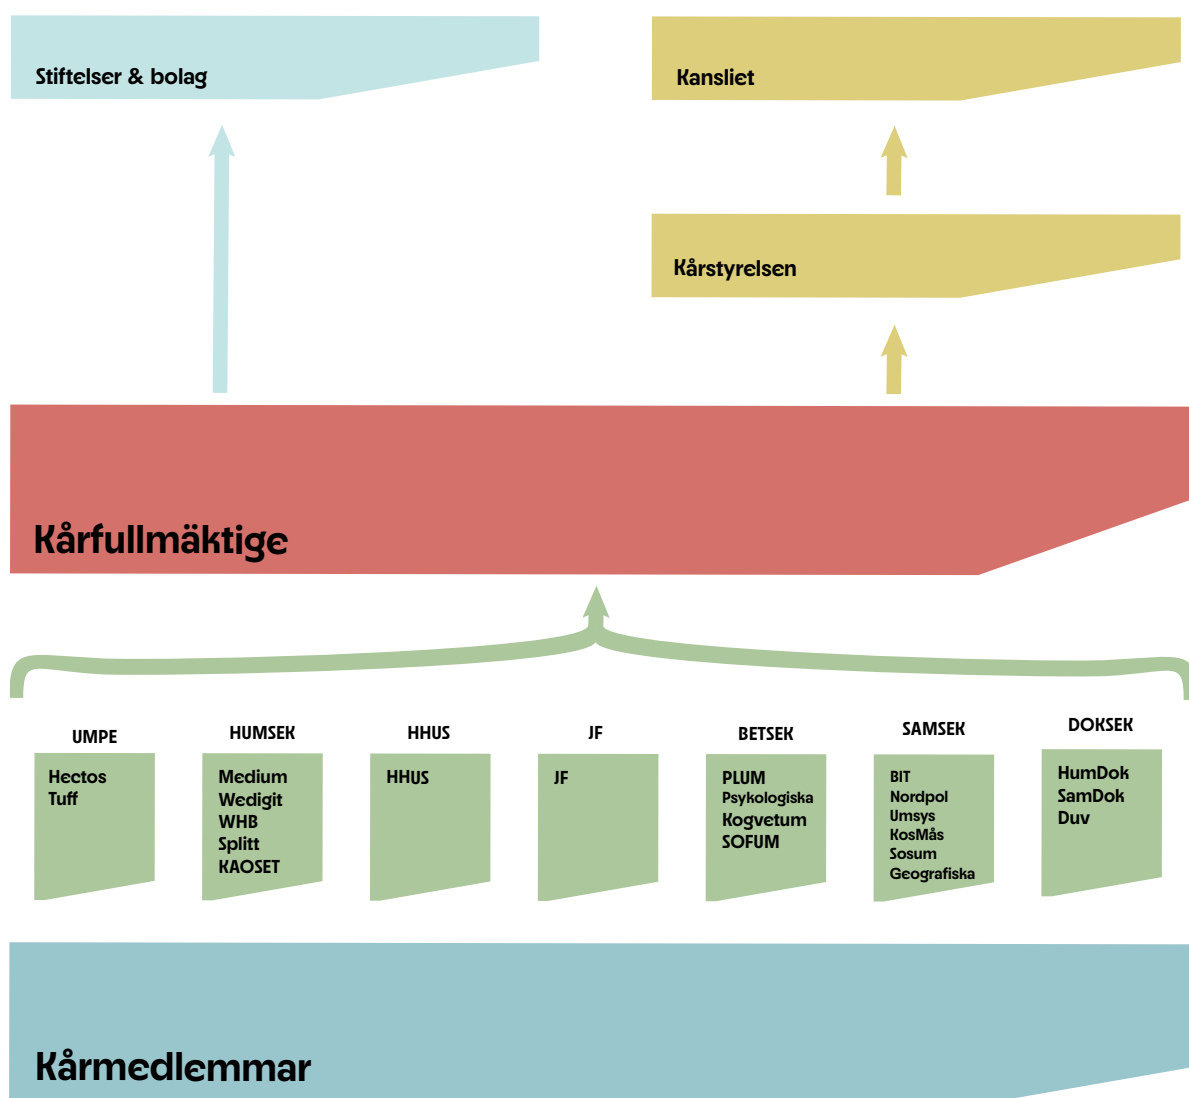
Stiftelser & bolag

Kansliet

Kårstyrelsen

Kårfullmäktige

UMPE

Hectos
Tuff

HUMSEK

Medium
Wedigit
WHB
Splitt
KAOSET

HHUS

HHUS

JF

JF

BETSEK

PLUM
Psykologiska
Kogvetum
SOFUM

SAMSEK

BIT
Nordpol
Umsys
KosMås
Sosum
Geografiska

DOKSEK

HumDok
SamDok
Duv

Kårmedlemmar